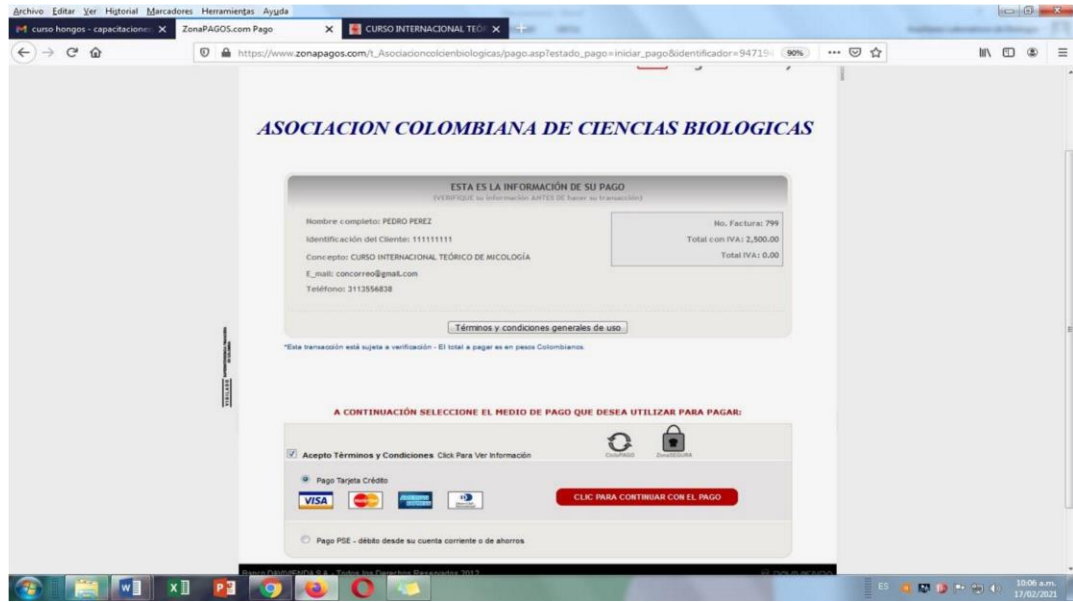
Archivo Editar Ver Historial Marcadores Herramientas Ayuda

curso hongos - capacitacione ×
ZonaPAGOS.com Pago ×
CURSO INTERNACIONAL TEÓ ×

https://www.zonapagos.com/t_Asociacioncolcienbiologicas/pago.asp?estado_pago=iniciar_pago&identificador=94715 90%

ASOCIACION COLOMBIANA DE CIENCIAS BIOLOGICAS

ESTA ES LA INFORMACIÓN DE SU PAGO
(VERIFIQUE su información ANTES de hacer su transacción)

Nombre completo: PEDRO PEREZ
Identificación del Cliente: 111111111
Concepto: CURSO INTERNACIONAL TEÓRICO DE MICOLOGÍA
E_mail: concorreo@gmail.com
Teléfono: 3113556838

No. Factura: 799
Total con IVA: 2,500.00
Total IVA: 0.00

Términos y condiciones generales de uso

*Esta transacción está sujeta a verificación - El total a pagar es en pesos Colombianos.

A CONTINUACIÓN SELECCIONE EL MEDIO DE PAGO QUE DESEA UTILIZAR PARA PAGAR:

Acepto Términos y Condiciones Click Para Ver Información

ZonaPAGO ZonaSEGURA

Pago Tarjeta Crédito

VISA

CLIC PARA CONTINUAR CON EL PAGO

Pago PSE - débito desde su cuenta corriente o de ahorros

Banco DAVIVIENDA S.A. - Todos los Derechos Reservados 2012

ES 10:06 a.m. 17/02/2021